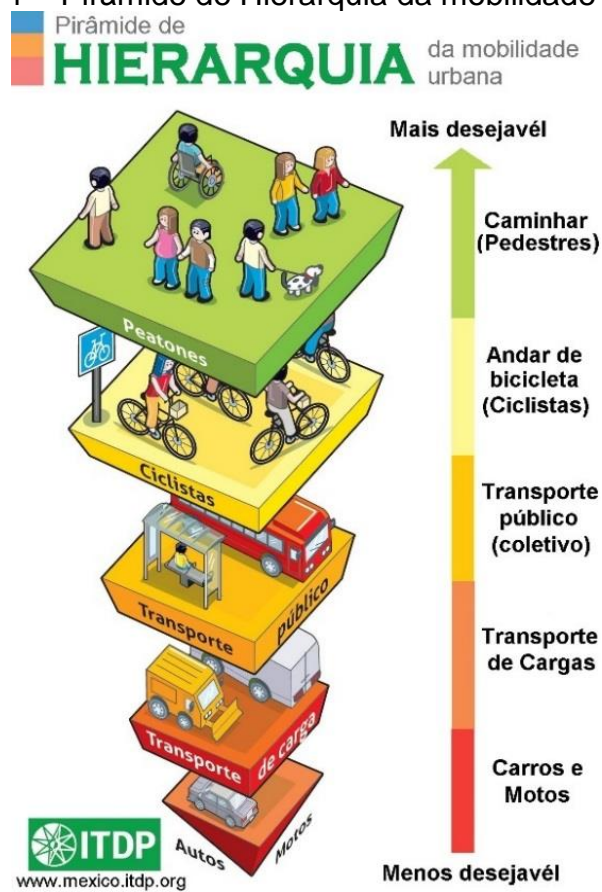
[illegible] Pirâmide de Hierarquia da mobilidade

Pirâmide de
HIERARQUIA da mobilidade urbana

Mais desejável

Caminhar (Pedestres)

Andar de bicicleta (Ciclistas)

Transporte público (coletivo)

Transporte de Cargas

Carros e Motos

Menos desejável

Peatones

Ciclistas

Transporte público

Transporte de carga

Autos

Motos

ITDP
www.mexico.itdp.org